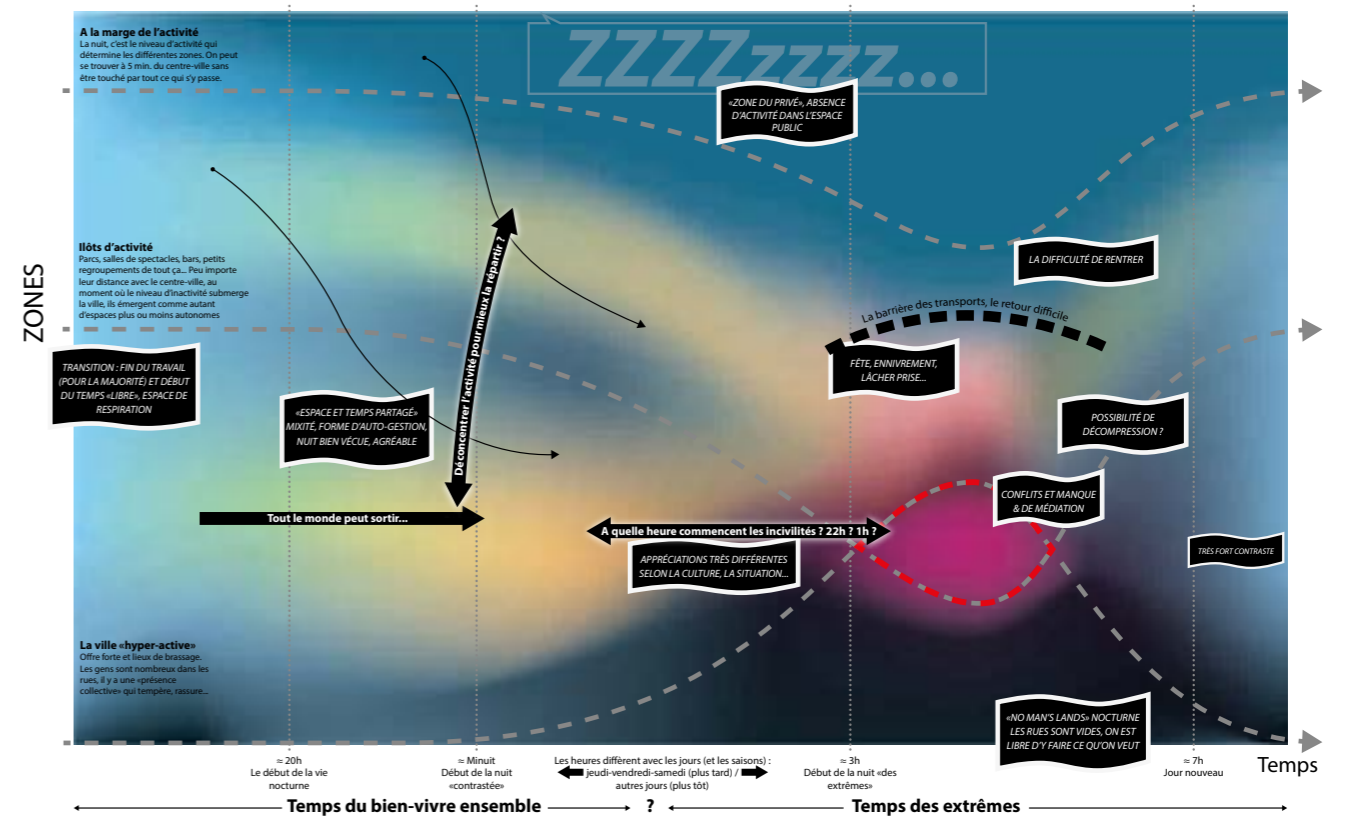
ZZZZzzzz...

A la marge de l'activité
La nuit, c'est le niveau d'activité qui détermine les différentes zones. On peut se trouver à 5 min. du centre-ville sans être touché par tout ce qui s'y passe.

«ZONE DU PRIVÉ», ABSENCE D'ACTIVITÉ DANS L'ESPACE PUBLIC

Ilôts d'activité
Parcs, salles de spectacles, bars, petits regroupements de tout ça... Peu importe leur distance avec le centre-ville, au moment où le niveau d'inactivité submerge la ville, ils émergent comme autant d'espaces plus ou moins autonomes

LA DIFFICULTÉ DE RENTRER

La barrière des transports, le retour difficile

ZONES

TRANSITION : FIN DU TRAVAIL (POUR LA MAJORITÉ) ET DÉBUT DU TEMPS «LIBRE», ESPACE DE RESPIRATION

Déconcentrer l'activité pour mieux la répartir ?

FÊTE, ENIVREMENT, LÂCHER PRISE...

«ESPACE ET TEMPS PARTAGÉ» MIXITÉ, FORME D'AUTO-GESTION, NUIT BIEN VÉCUE, AGRÉABLE

POSSIBILITÉ DE DÉCOMPRESSION ?

CONFLITS ET MANQUE & DE MÉDIATION

Tout le monde peut sortir...

A quelle heure commencent les incivilités ? 22h ? 1h ?

APPRÉCIATIONS TRÈS DIFFÉRENTES SELON LA CULTURE, LA SITUATION...

TRÈS FORT CONTRASTE

La ville «hyper-active»
Offre forte et lieux de brassage. Les gens sont nombreux dans les rues, il y a une «présence collective» qui tempère, rassure...

«NO MAN'S LANDS» NOCTURNE LES RUES SONT VIDES, ON EST LIBRE D'Y FAIRE CE QU'ON VEUT

≈ 20h
Le début de la vie nocturne

≈ Minuit
Début de la nuit «contrastée»

Les heures diffèrent avec les jours (et les saisons) : jeudi-vendredi-samedi (plus tard) / autres jours (plus tôt)

≈ 3h
Début de la nuit «des extrêmes»

≈ 7h
Jour nouveau

Temps

Temps du bien-vivre ensemble ? Temps des extrêmes